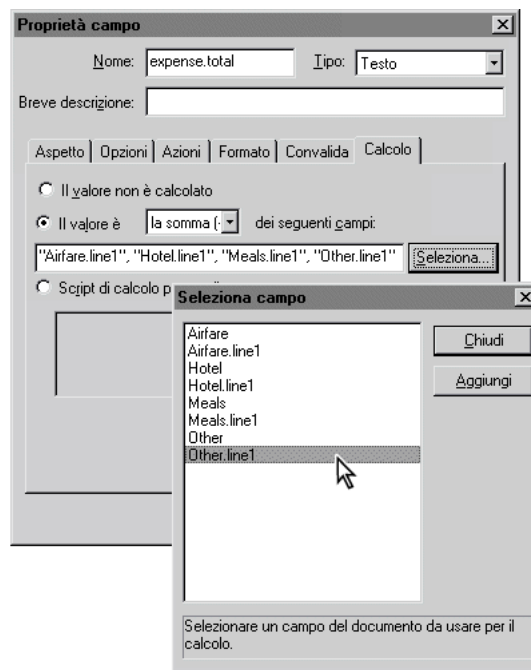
Proprietà campo

Nome: expense.total

Tipo: Testo

Breve descrizione:

Aspetto | Opzioni | Azioni | Formato | Convalida | Calcolo

Il valore non è calcolato

Il valore è la somma (+ dei seguenti campi:

"Airfare.line1", "Hotel.line1", "Meals.line1", "Other.line1"

Seleziona...

Script di calcolo p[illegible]

Seleziona campo

Airfare
Airfare.line1
Hotel
Hotel.line1
Meals
Meals.line1
Other
Other.line1

Chiudi

Aggiungi

Selezionare un campo del documento da usare per il calcolo.